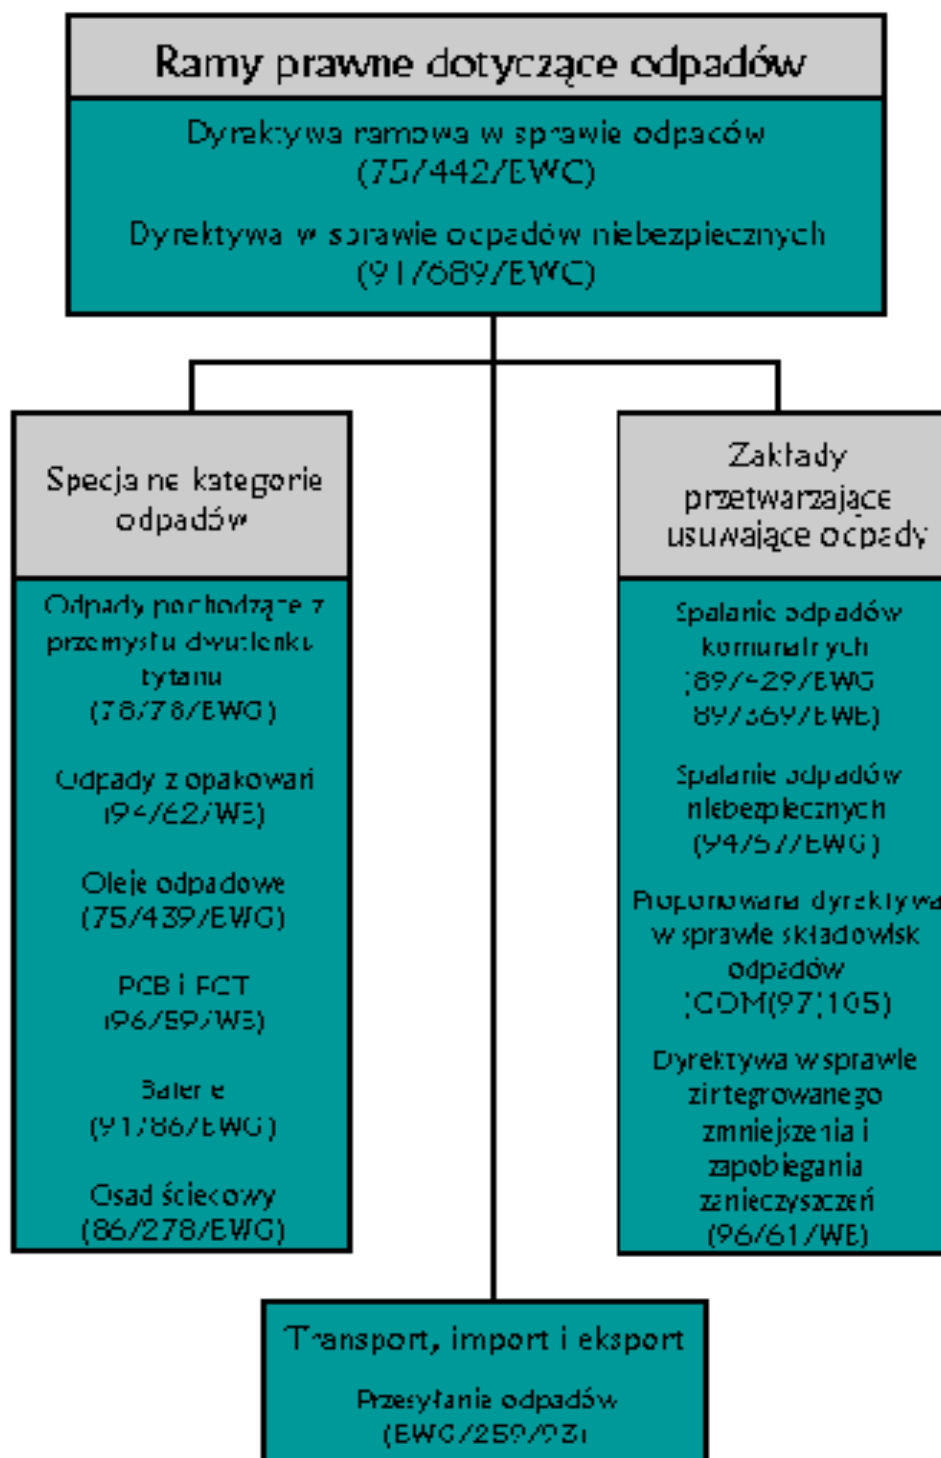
Ramy prawne dotyczące odpadów

Dyrektywa ramowa w sprawie odpadów (75/442/EWG)

Dyrektywa w sprawie odpadów niebezpiecznych (91/689/EWG)

Specjalne kategorie odpadów

Odpady pochodzące z przemysłu dwutlenku tytanu (78/176/EWG)

Odpady z opakowań (94/62/WE)

Oleje odpadowe (75/439/EWG)

PCB i PCT (96/59/WE)

Baterie (91/86/EWG)

Osad ściekowy (86/278/EWG)

Zakłady przetwarzające usuwające odpady

Spalanie odpadów komunalnych (89/429/EWG 89/369/EWG)

Spalanie odpadów niebezpiecznych (94/67/EWG)

Proponowana dyrektywa w sprawie składowisk odpadów (COM(97)105)

Dyrektywa w sprawie zintegrowanego zmniejszenia i zapobiegania zanieczyszczeń (96/61/WE)

Transport, import i eksport

Przesyłania odpadów (EWG/259/93)